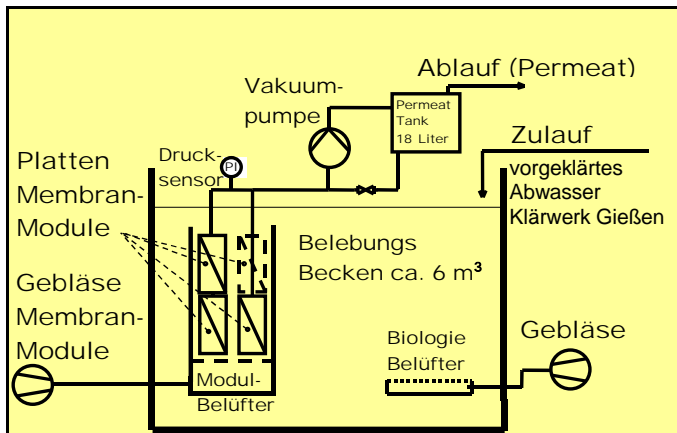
Ablauf (Permeat)

Vakuum-
pumpe

Permeat
Tank
18 Liter

Zulauf
vorgeklärtes
Abwasser
Klärwerk Gießen

Platten
Membran-
Module

Druck-
sensor

PI

Belebungs
Becken ca. 6 m$^3$

Gebläse
Membran-
Module

Biologie
Belüfter

Gebläse

Modul-
Belüfter